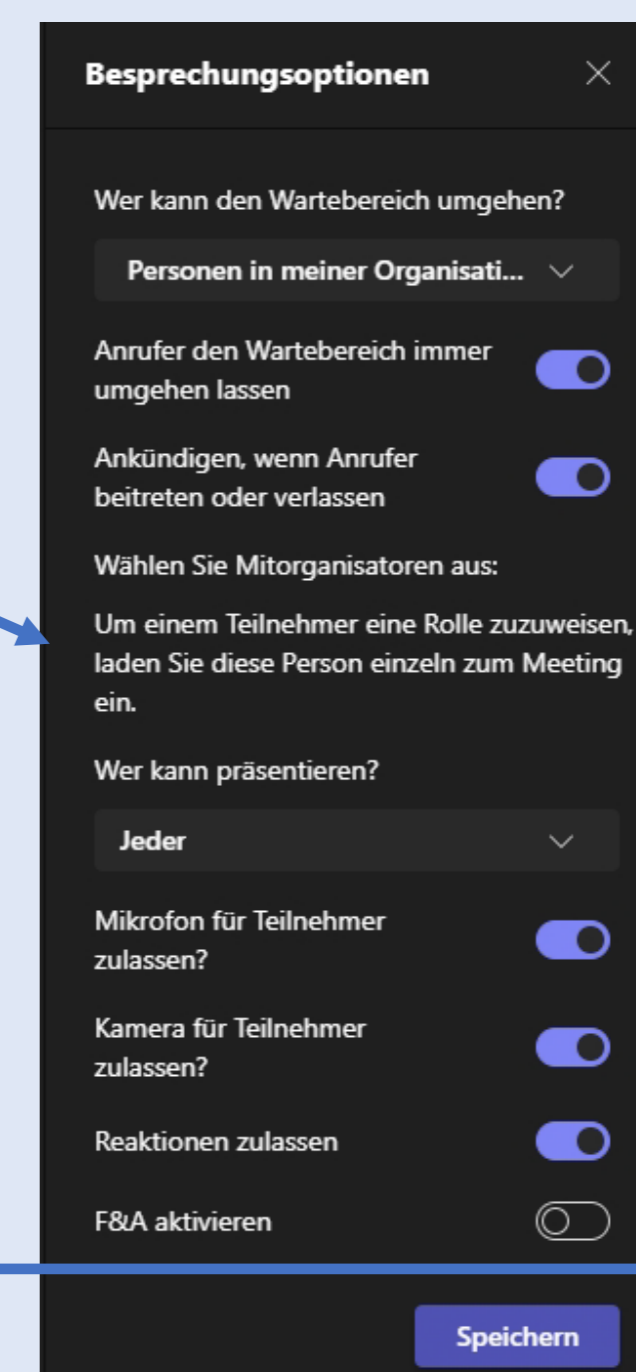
Besprechungsoptionen

Wer kann den Wartebereich umgehen?

Personen in meiner Organisati...

Anrufer den Wartebereich immer umgehen lassen

Ankündigen, wenn Anrufer beitreten oder verlassen

Wählen Sie Mitorganisatoren aus:

Um einem Teilnehmer eine Rolle zuzuweisen, laden Sie diese Person einzeln zum Meeting ein.

Wer kann präsentieren?

Jeder

Mikrofon für Teilnehmer zulassen?

Kamera für Teilnehmer zulassen?

Reaktionen zulassen

F&A aktivieren

Speichern